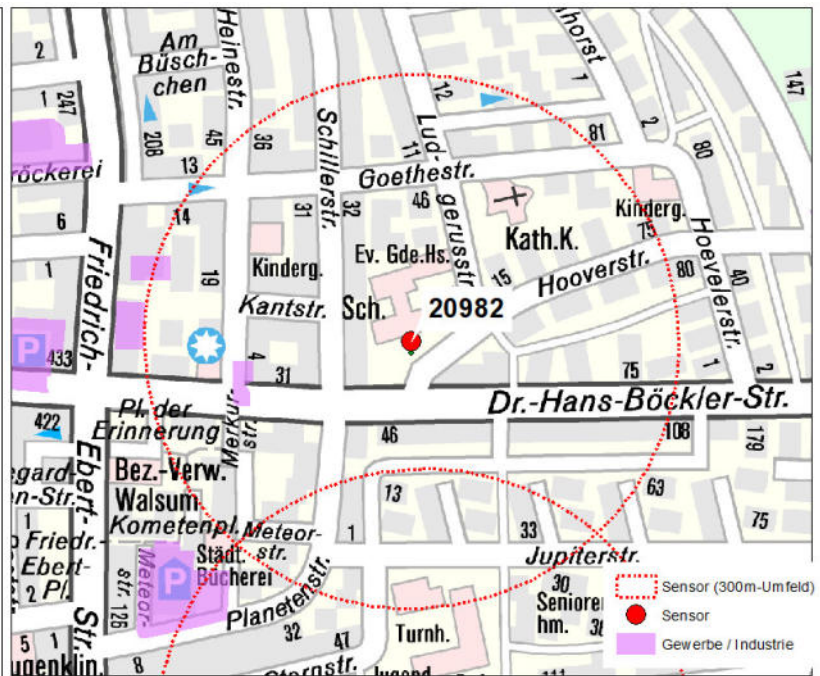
2
Am Büsch-chen
Heinestr.
hhorst
147
1 247
208
45
36
Schillerstr.
12
1
81
2
80
röckerei
13
11
Lud-
Goethestr.
6
14
31
32
46
gerusstr.
Kinderg.
Friedrich-
19
Kinderg.
Ev. Gde.Hs.
Kath.K.
75
1
Kantstr.
Sch.
15
Hooverstr.
80
40
Hoevelerstr.
20982
P
433
4
31
75
1
2
422
Pl. der Erinnerung
Merkurstr.
Dr.-Hans-Böckler-Str.
46
108
179
Ebert-
egard
en-Str.
Bez.-Verw.
Walsum
13
63
1
Kometenpl.
Meteor-str.
1
33
75
Friedr.-
Ebert-
2 Pl.
Str.
Meteor-str.
126
P
Städt. Bücherei
Planetenstr.
Jupiterstr.
30
Senioren hm.
5 1
32
47
Turnh.
ugenklin.
8
Sternstr.
Jugend
Sensor (300m-Umfeld)
Sensor
Gewerbe / Industrie